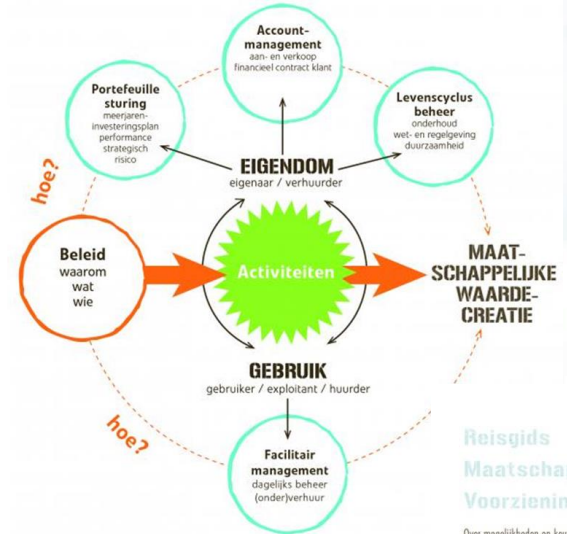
Account-
management
aan- en verkoop
financieel contract klant

Portefeuille
sturing
meerjaren-
investeringsplan
performance
strategisch
risico

Levenscyclus
beheer
onderhoud
wet- en regelgeving
duurzaamheid

hoe?

EIGENDOM
eigenaar / verhuurder

Beleid
waarom
wat
wie

Activiteiten

MAAT-
SCHAPPELIJKE
WAARDE-
CREATIE

GEBRUIK
gebruiker / exploitant / huurder

hoe?

Facilitair
management
dagelijks beheer
(onder)verhuur

Reisgids
Maatscha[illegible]
Voorzienin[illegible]

Over mogelijkheden en ku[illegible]